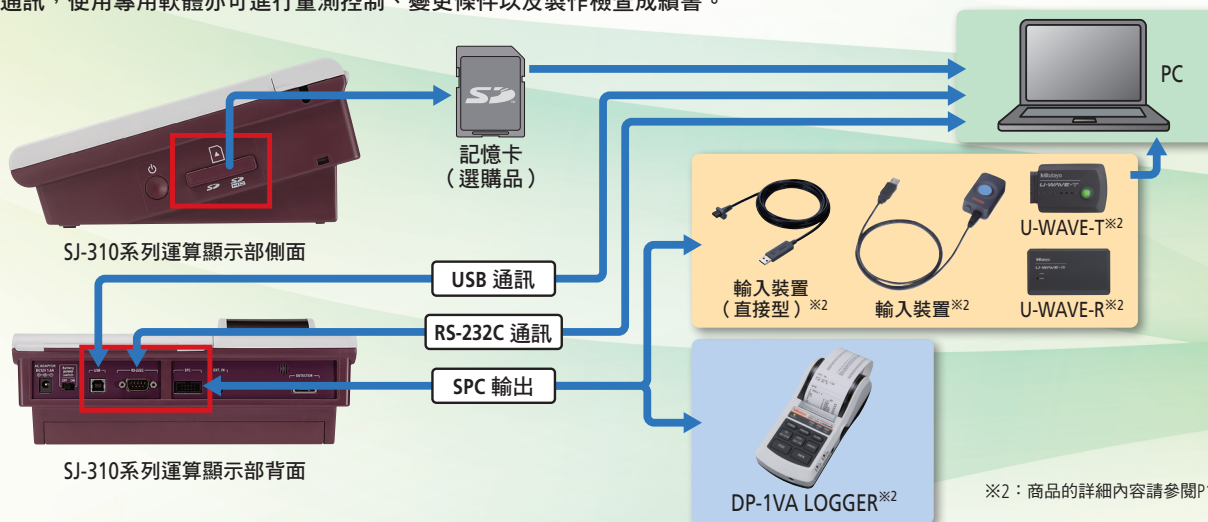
通訊，使用專用軟體亦可進行量測控制、變更條件以及製作報告成績書。

PC

記憶卡
（選購品）

SJ-310系列運算顯示部側面

USB 通訊

RS-232C 通訊

SPC 輸出

SJ-310系列運算顯示部背面

輸入裝置
（直接型）※2

輸入裝置※2

U-WAVE-T※2

U-WAVE-R※2

DP-1VA LOGGER※2

※2：商品的詳細內容請參閱P